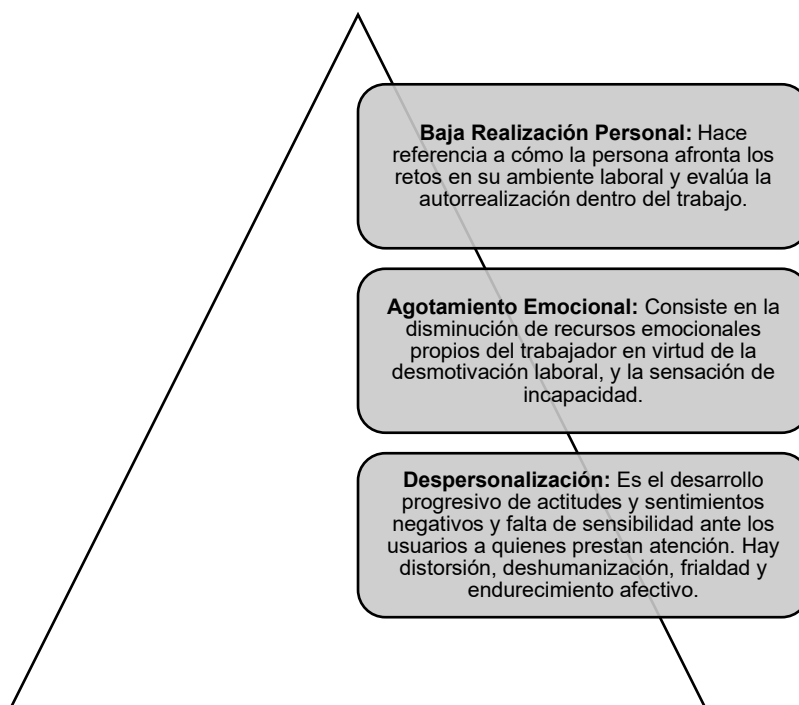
**Baja Realización Personal:** Hace referencia a cómo la persona afronta los retos en su ambiente laboral y evalúa la autorrealización dentro del trabajo.

**Agotamiento Emocional:** Consiste en la disminución de recursos emocionales propios del trabajador en virtud de la desmotivación laboral, y la sensación de incapacidad.

**Despersonalización:** Es el desarrollo progresivo de actitudes y sentimientos negativos y falta de sensibilidad ante los usuarios a quienes prestan atención. Hay distorsión, deshumanización, frialdad y endurecimiento afectivo.